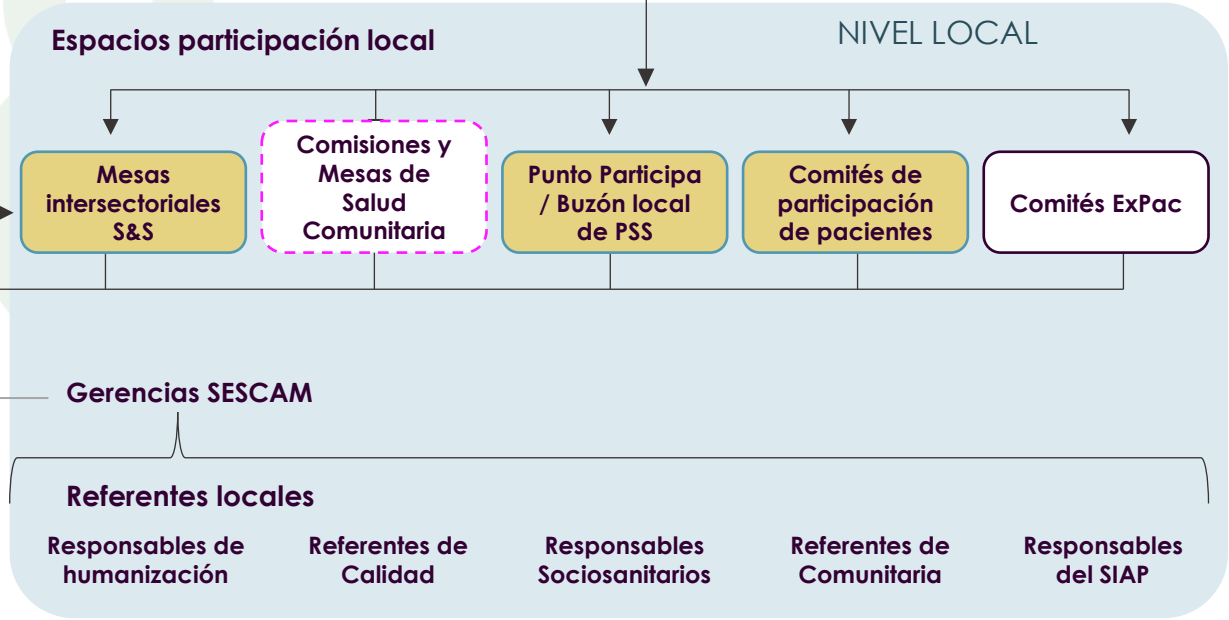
Espacios participación local

NIVEL LOCAL

Mesas intersectoriales S&S

Comisiones y Mesas de Salud Comunitaria

Punto Participa / Buzón local de PSS

Comités de participación de pacientes

Comités ExPac

Gerencias SESCAM

Referentes locales

Responsables de humanización

Referentes de Calidad

Responsables Sociosanitarios

Referentes de Comunitaria

Responsables del SIAP